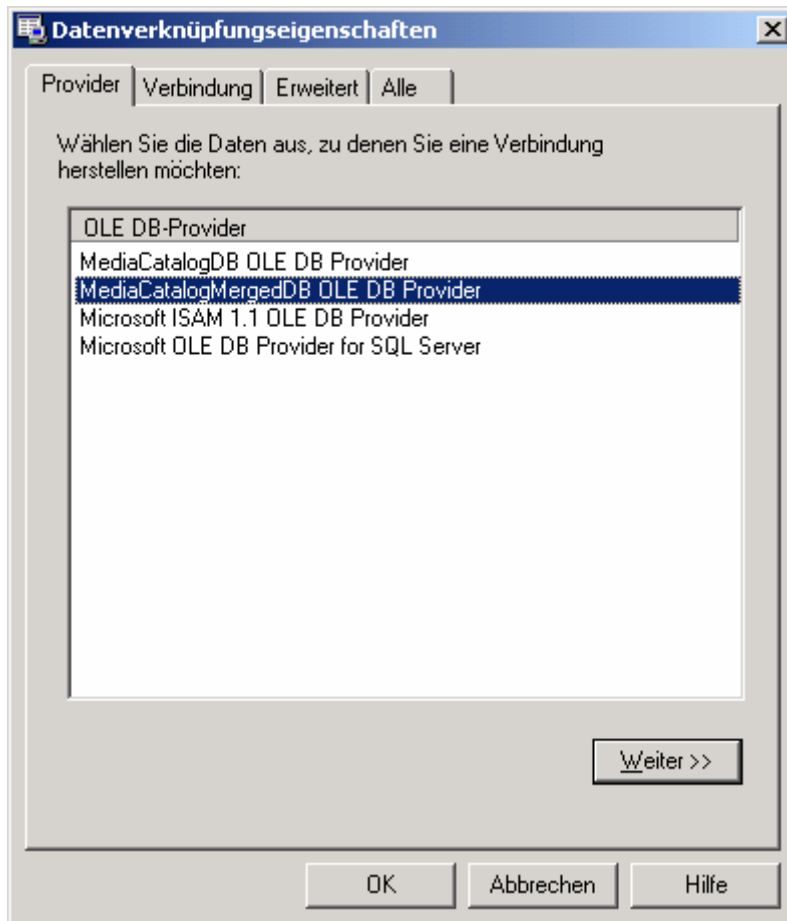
Datenverknüpfungseigenschaften

Provider | Verbindung | Erweitert | Alle

Wählen Sie die Daten aus, zu denen Sie eine Verbindung herstellen möchten:

OLE DB-Provider
MediaCatalogDB OLE DB Provider
MediaCatalogMergedDB OLE DB Provider
Microsoft ISAM 1.1 OLE DB Provider
Microsoft OLE DB Provider for SQL Server

Weiter >>

OK | Abbrechen | Hilfe